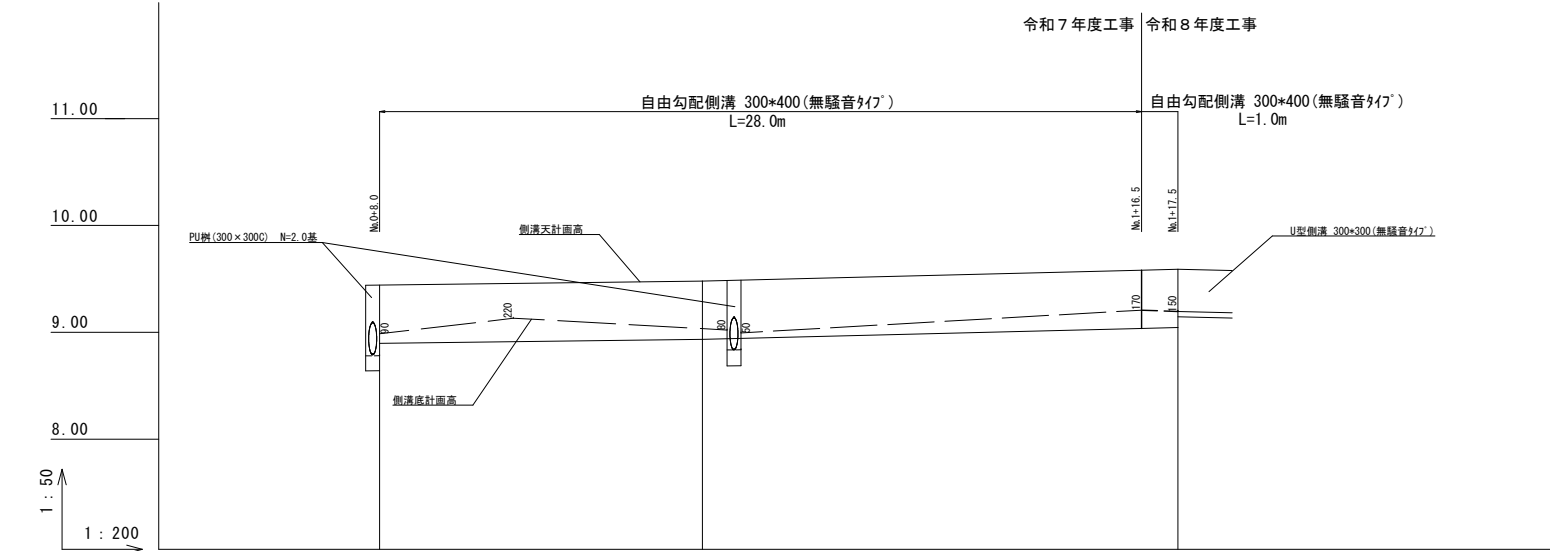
令和７年度工事 令和８年度工事

11.00

自由勾配側溝 300*400(無騒音ﾀｲﾌﾟ)
L=28.0m

自由勾配側溝 300*400(無騒音ﾀｲﾌﾟ)
L=1.0m

No.0+8.0

No.1+16.5

No.1+17.5

10.00

PU桝(300×300C) N=2.0基

側溝天計画高

U型側溝 300*300(無騒音ﾀｲﾌﾟ)

170

150

220

90

80

50

9.00

側溝底計画高

8.00

1：50

1：200